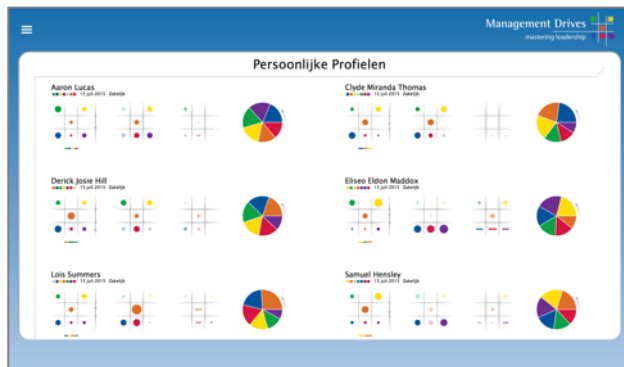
Management Drives
mastering leadership

Persoonlijke Profielen

Aaron Lucas
15 juli 2015 Zakelijk

Clyde Miranda Thomas
15 juli 2015 Zakelijk

Derick Josie Hill
15 juli 2015 Zakelijk

Eliseo Eldon Maddox
15 juli 2015 Zakelijk

Lois Summers
15 juli 2015 Zakelijk

Samuel Hensley
15 juli 2015 Zakelijk